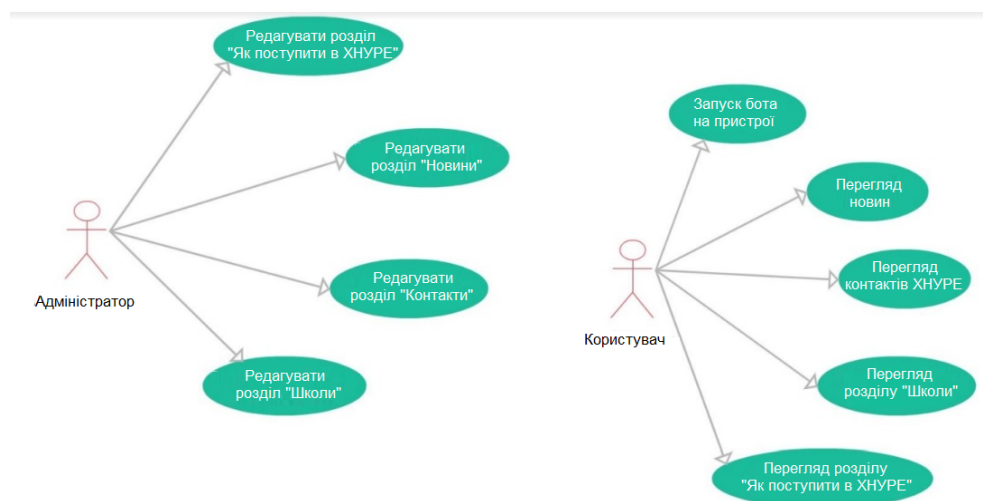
Редагувати розділ "Як поступити в ХНУРЕ"

Редагувати розділ "Новини"

Адміністратор

Редагувати розділ "Контакти"

Редагувати розділ "Школи"

Запуск бота на пристрої

Перегляд новин

Перегляд контактів ХНУРЕ

Користувач

Перегляд розділу "Школи"

Перегляд розділу "Як поступити в ХНУРЕ"